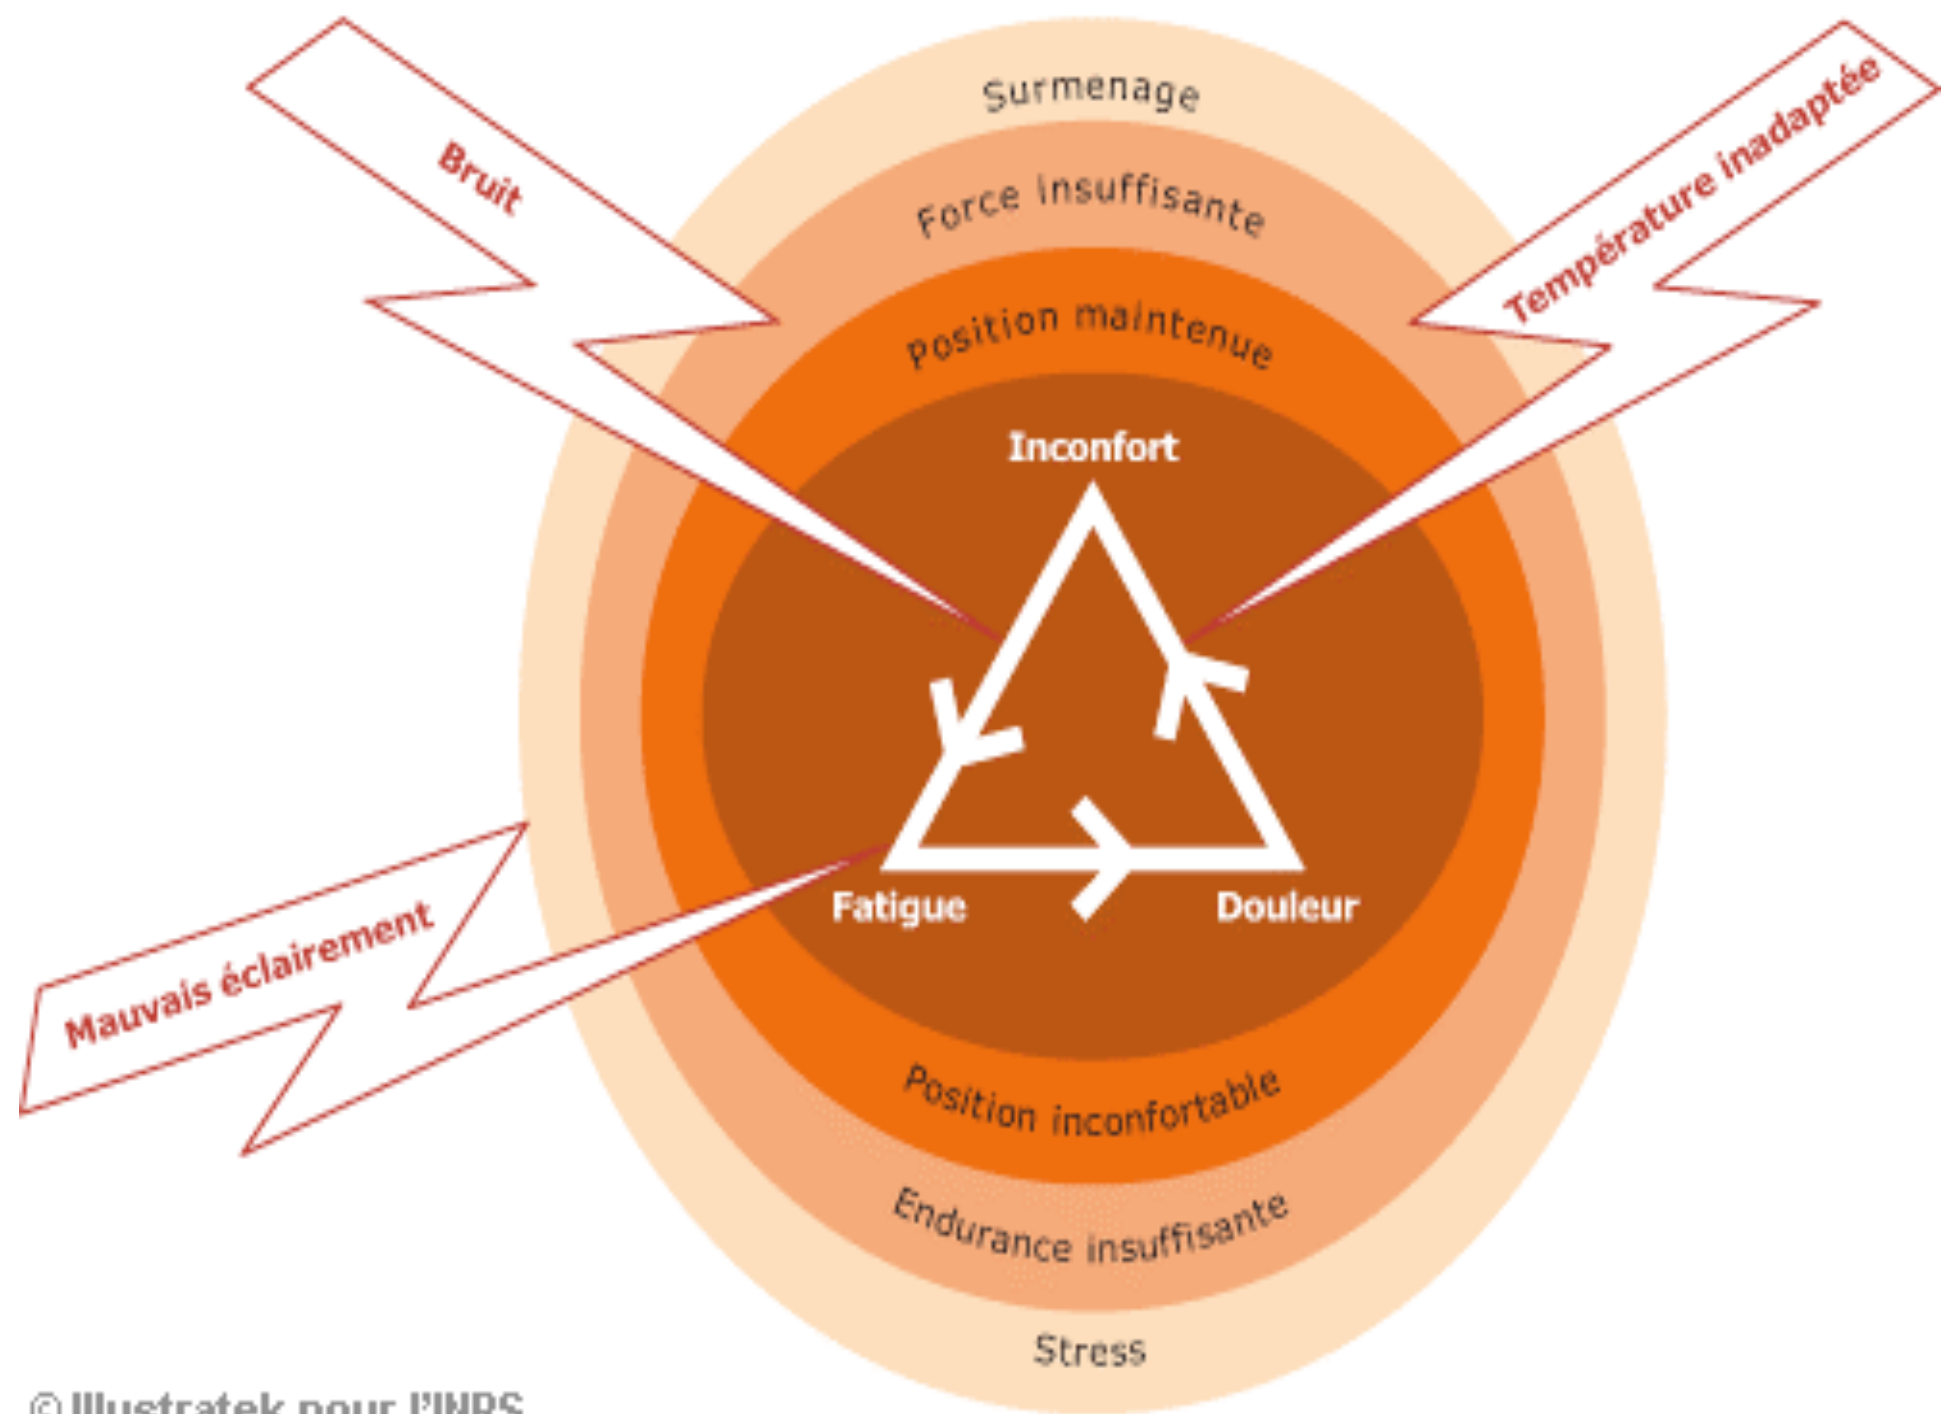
Surmenage

Force insuffisante

Position maintenue

Bruit

Température inadaptée

Inconfort

Fatigue

Douleur

Mauvais éclairement

Position inconfortable

Endurance insuffisante

Stress

© Illustratek pour l'INRS